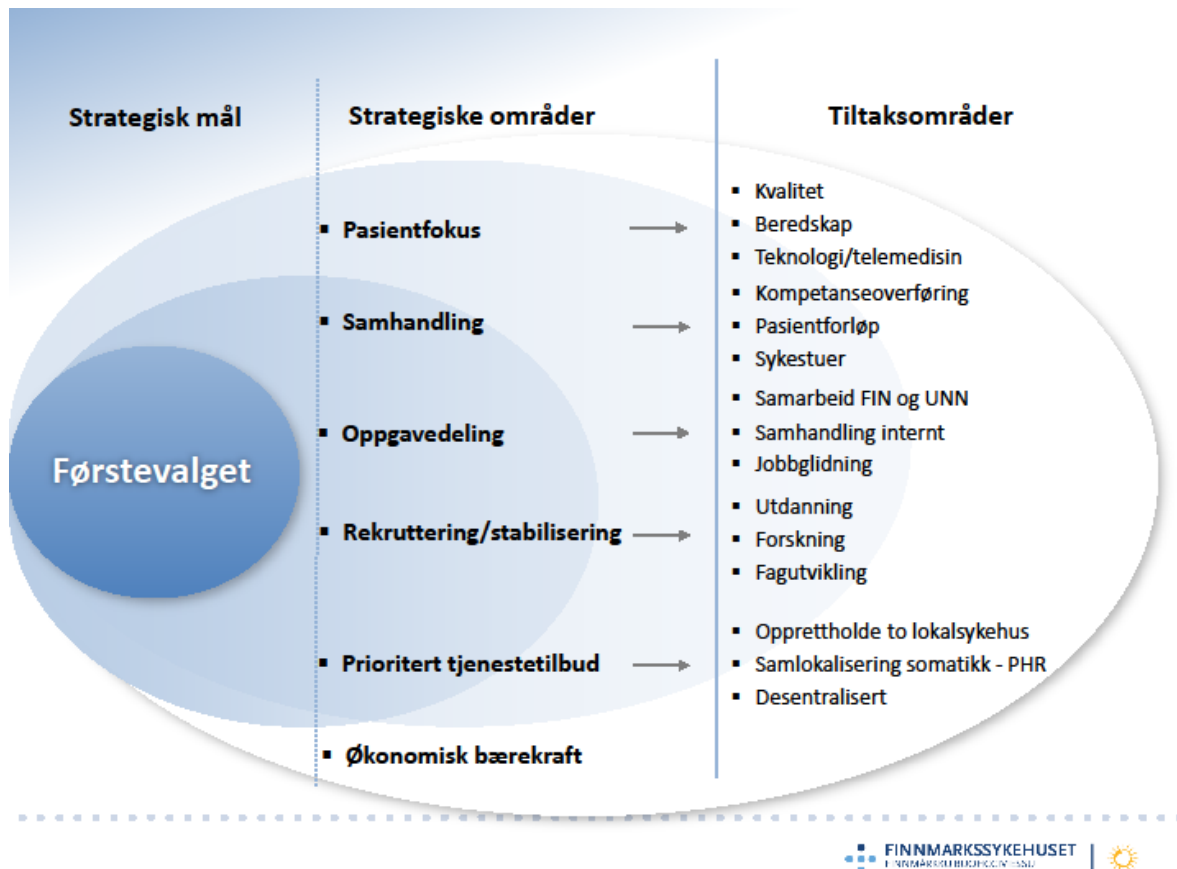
Strategisk mål

Strategiske områder

Tiltaksområder

Førstevalget

- Pasientfokus
- Samhandling
- Oppgavedeling
- Rekruttering/stabilisering
- Prioritert tjenestetilbud
- Økonomisk bærekraft

- Kvalitet
- Beredskap
- Teknologi/telemedisin
- Kompetanseoverføring
- Pasientforløp
- Sykestuer
- Samarbeid FIN og UNN
- Samhandling internt
- Jobbglidning
- Utdanning
- Forskning
- Fagutvikling
- Opprettholde to lokalsykehus
- Samlokalisering somatikk - PHR
- Desentralisert

FINNMARKSSYKEHUSET
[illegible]